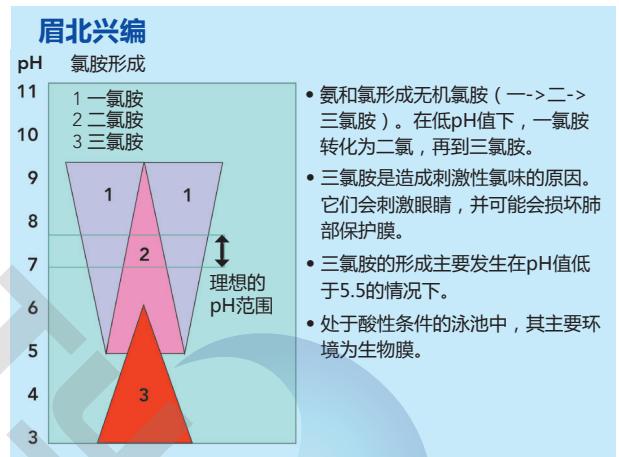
眉北兴编

pH 氯胺形成

11
10
9
8
7
6
5
4
3

1 一氯胺
2 二氯胺
3 三氯胺

1 1
2
3

理想的 pH范围

• 氨和氯形成无机氯胺（一->二->三氯胺）。在低pH值下，一氯胺转化为二氯，再到三氯胺。

• 三氯胺是造成刺激性氯味的原因。它们会刺激眼睛，并可能会损坏肺部保护膜。

• 三氯胺的形成主要发生在pH值低于5.5的情况下。

• 处于酸性条件的泳池中，其主要环境为生物膜。